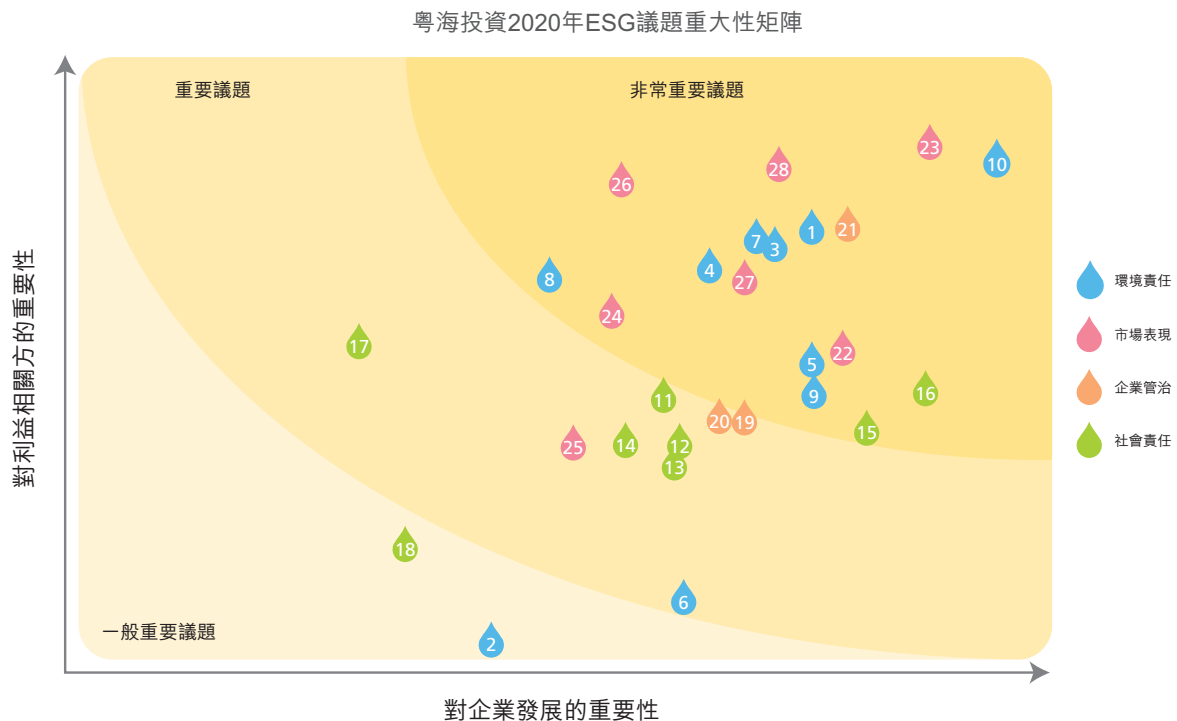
粵海投資2020年ESG議題重大性矩陣

重要議題

非常重要議題

一般重要議題

23 10 26 28 21 1 7 3 4 8 27 24 17 22 5 16 9 11 20 19 15 25 14 12 13 18 6 2

環境責任
市場表現
企業管治
社會責任

對利益相關方的重要性

對企業發展的重要性